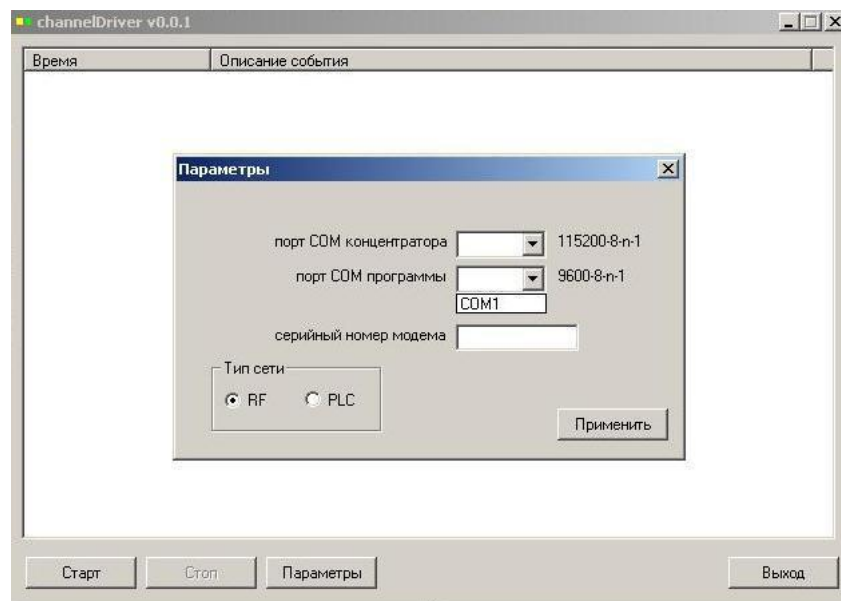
channelDriver v0.0.1

Время | Описание события

Параметры

порт COM концентратора 115200-8-n-1

порт COM программы 9600-8-n-1

COM1

серийный номер модема

Тип сети

RF PLC

Применить

Старт Стоп Параметры Выход